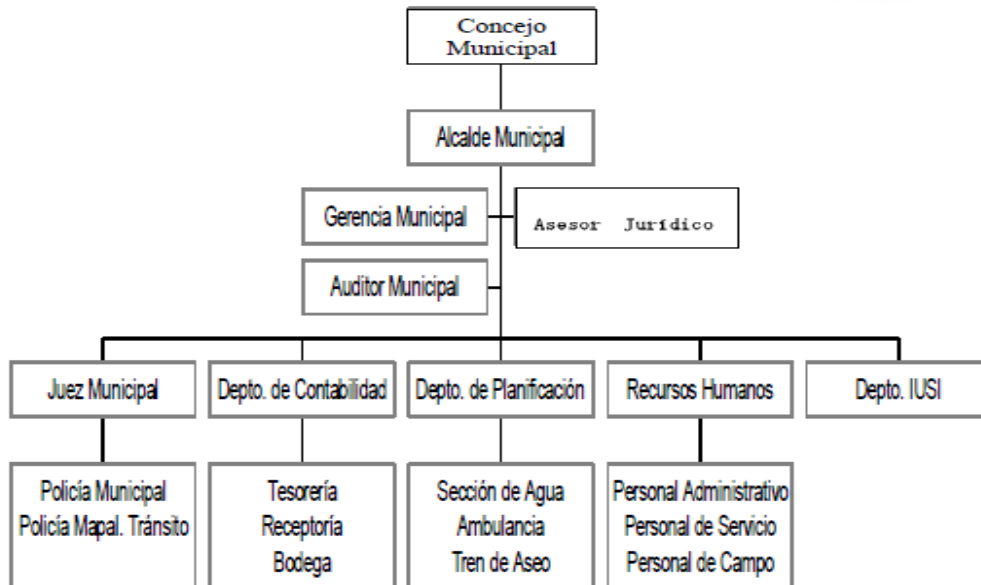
Concejo Municipal

Alcalde Municipal

Gerencia Municipal

Asesor Jurídico

Auditor Municipal

Juez Municipal

Depto. de Contabilidad

Depto. de Planificación

Recursos Humanos

Depto. IUSI

Policía Municipal
Policía Mapal. Tránsito

Tesorería
Receptoría
Bodega

Sección de Agua
Ambulancia
Tren de Aseo

Personal Administrativo
Personal de Servicio
Personal de Campo